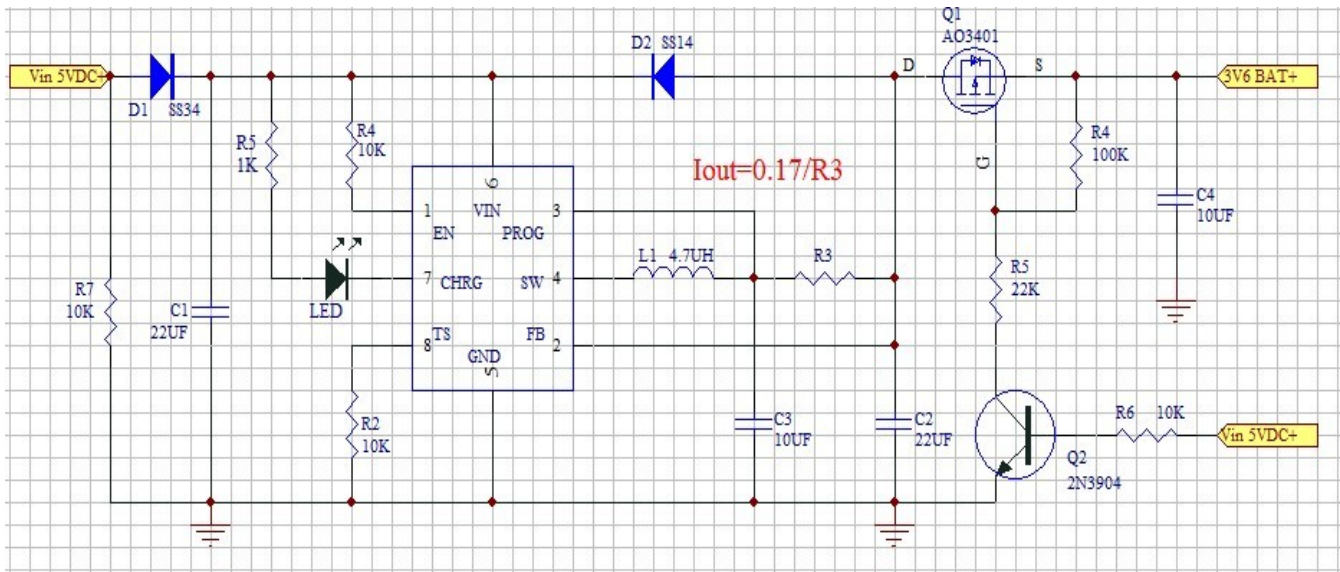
Vin 5VDC+
D1 SS34
R5 1K
R4 10K
D2 SS14
Q1 AO3401
D
S
3V6 BAT+
G
R4 100K
Iout=0.17/R3
6
1 EN
VIN
3 PROG
7 CHRG
SW 4
8 TS
FB 2
GND
5
LED
L1 4.7UH
R3
C4 10UF
R5 22K
R7 10K
C1 22UF
R2 10K
C3 10UF
C2 22UF
R6 10K
Vin 5VDC+
Q2 2N3904